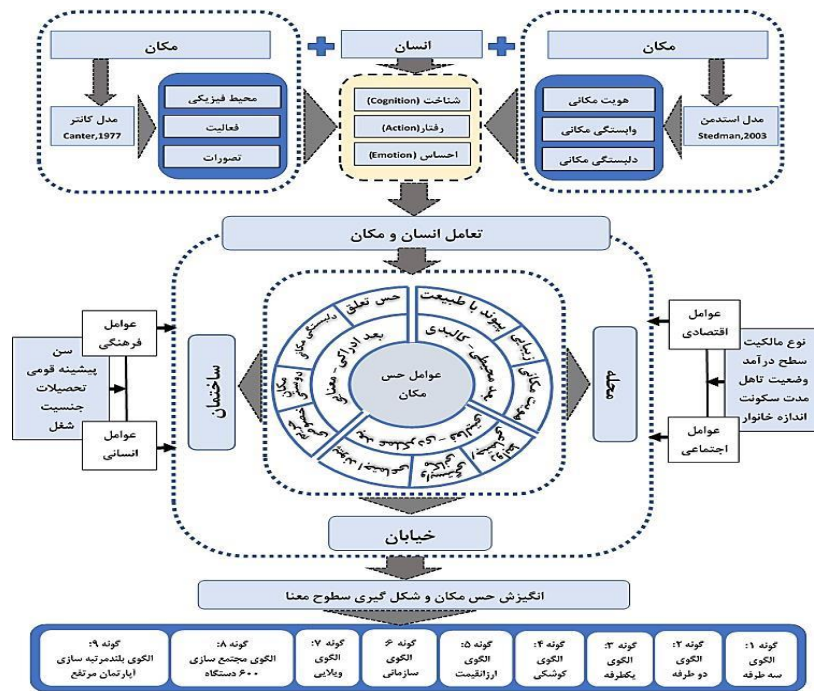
مکان

انسان

مکان

مدل کانتر
Canter,1977

محیط فیزیکی
فعالیت
تصورات

شناخت (Cognition)
رفتار (Action)
احساس (Emotion)

هویت مکانی
وابستگی مکانی
دلبستگی مکانی

مدل استدمن
Stedman,2003

تعامل انسان و مکان

عوامل فرهنگی

سن
پیشینه قومی
تحصیلات
جنسیت
شغل

عوامل انسانی

ساختمان

حس تعلق
پیوند با طبیعت
بعد ادراکی - معنایی
بعد محیطی - کالبدی
زیبایی
دلبستگی مکانی
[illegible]
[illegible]

عوامل حس مکان

محله

عوامل اقتصادی

نوع مالکیت
سطح درآمد
وضعیت تاهل
مدت سکونت
اندازه خانوار

عوامل اجتماعی

خیابان

انگیزش حس مکان و شکل گیری سطوح معنا

گونه ۹:
الگوی بلندمرتبه سازی
آپارتمان مرتفع

گونه ۸:
الگوی مجتمع سازی
۶۰۰ دستگاه

گونه ۷:
الگوی
ویلایی

گونه ۶
الگوی
سازمانی

گونه ۵:
الگوی
ارزانقیمت

گونه ۴:
الگوی
کوشکی

گونه ۳:
الگوی
یکطرفه

گونه ۲:
الگوی
دو طرفه

گونه ۱:
الگوی
سه طرفه